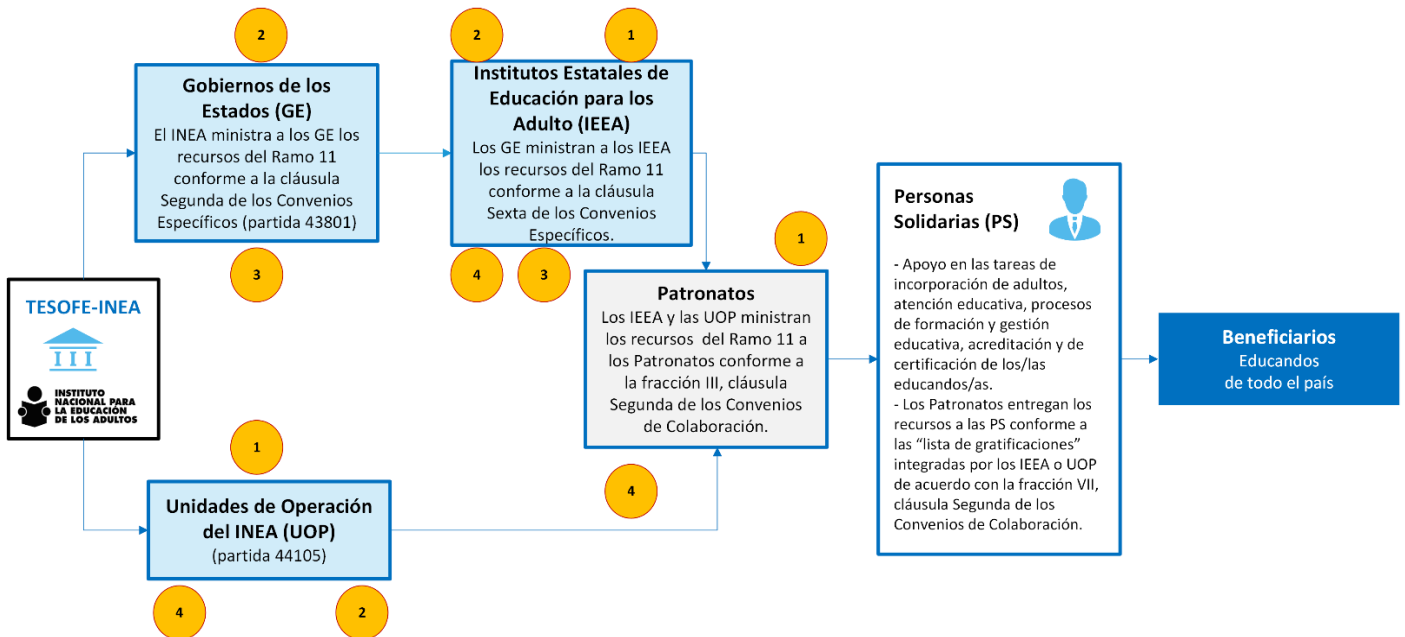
2

Gobiernos de los Estados (GE)
El INEA ministra a los GE los recursos del Ramo 11 conforme a la cláusula Segunda de los Convenios Específicos (partida 43801)

3

2

1

Institutos Estatales de Educación para los Adulto (IEEA)
Los GE ministran a los IEEA los recursos del Ramo 11 conforme a la cláusula Sexta de los Convenios Específicos.

4

3

TESOFE-INEA

INSTITUTO NACIONAL PARA LA EDUCACIÓN DE LOS ADULTOS

1

Patronatos
Los IEEA y las UOP ministran los recursos del Ramo 11 a los Patronatos conforme a la fracción III, cláusula Segunda de los Convenios de Colaboración.

4

1

Unidades de Operación del INEA (UOP)
(partida 44105)

4

2

Personas Solidarias (PS)

- Apoyo en las tareas de incorporación de adultos, atención educativa, procesos de formación y gestión educativa, acreditación y de certificación de los/las educandos/as.
- Los Patronatos entregan los recursos a las PS conforme a las “lista de gratificaciones” integradas por los IEEA o UOP de acuerdo con la fracción VII, cláusula Segunda de los Convenios de Colaboración.

Beneficiarios
Educandos de todo el país